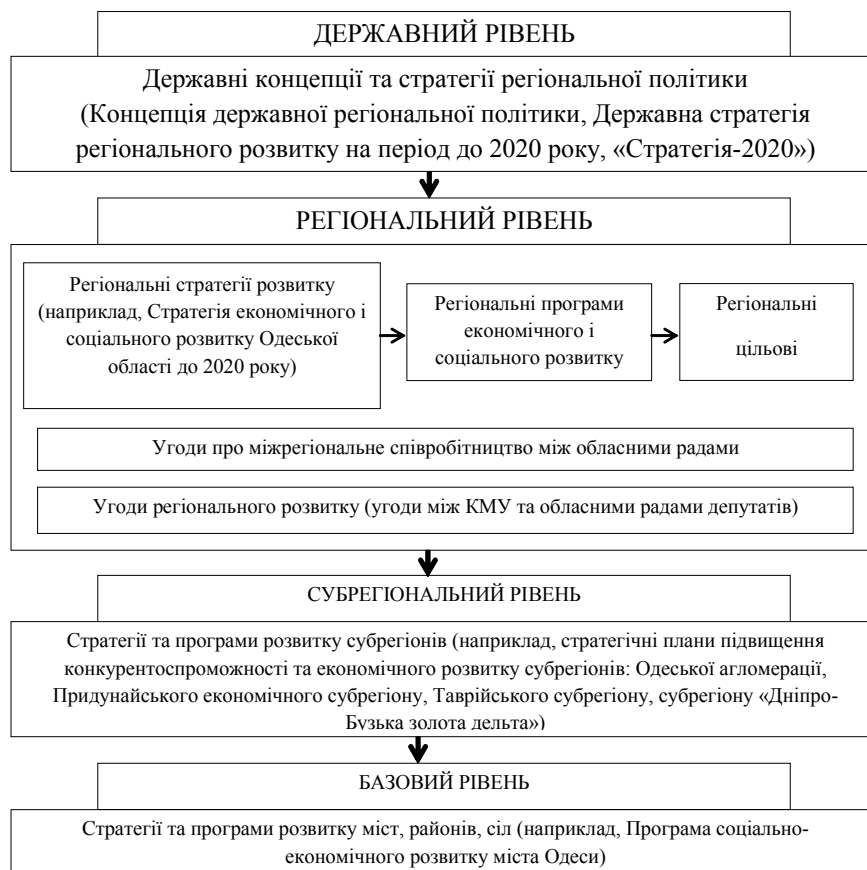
ДЕРЖАВНИЙ РІВЕНЬ

Державні концепції та стратегії регіональної політики (Концепція державної регіональної політики, Державна стратегія регіонального розвитку на період до 2020 року, «Стратегія-2020»)

РЕГІОНАЛЬНИЙ РІВЕНЬ

Регіональні стратегії розвитку (наприклад, Стратегія економічного і соціального розвитку Одеської області до 2020 року)

Регіональні програми економічного і соціального розвитку

Регіональні цільові

Угоди про міжрегіональне співробітництво між обласними радами

Угоди регіонального розвитку (угоди між КМУ та обласними радами депутатів)

СУБРЕГІОНАЛЬНИЙ РІВЕНЬ

Стратегії та програми розвитку субрегіонів (наприклад, стратегічні плани підвищення конкурентоспроможності та економічного розвитку субрегіонів: Одеської агломерації, Придунайського економічного субрегіону, Таврійського субрегіону, субрегіону «Дніпро-Бузька золота дельта»)

БАЗОВИЙ РІВЕНЬ

Стратегії та програми розвитку міст, районів, сіл (наприклад, Програма соціально-економічного розвитку міста Одеси)